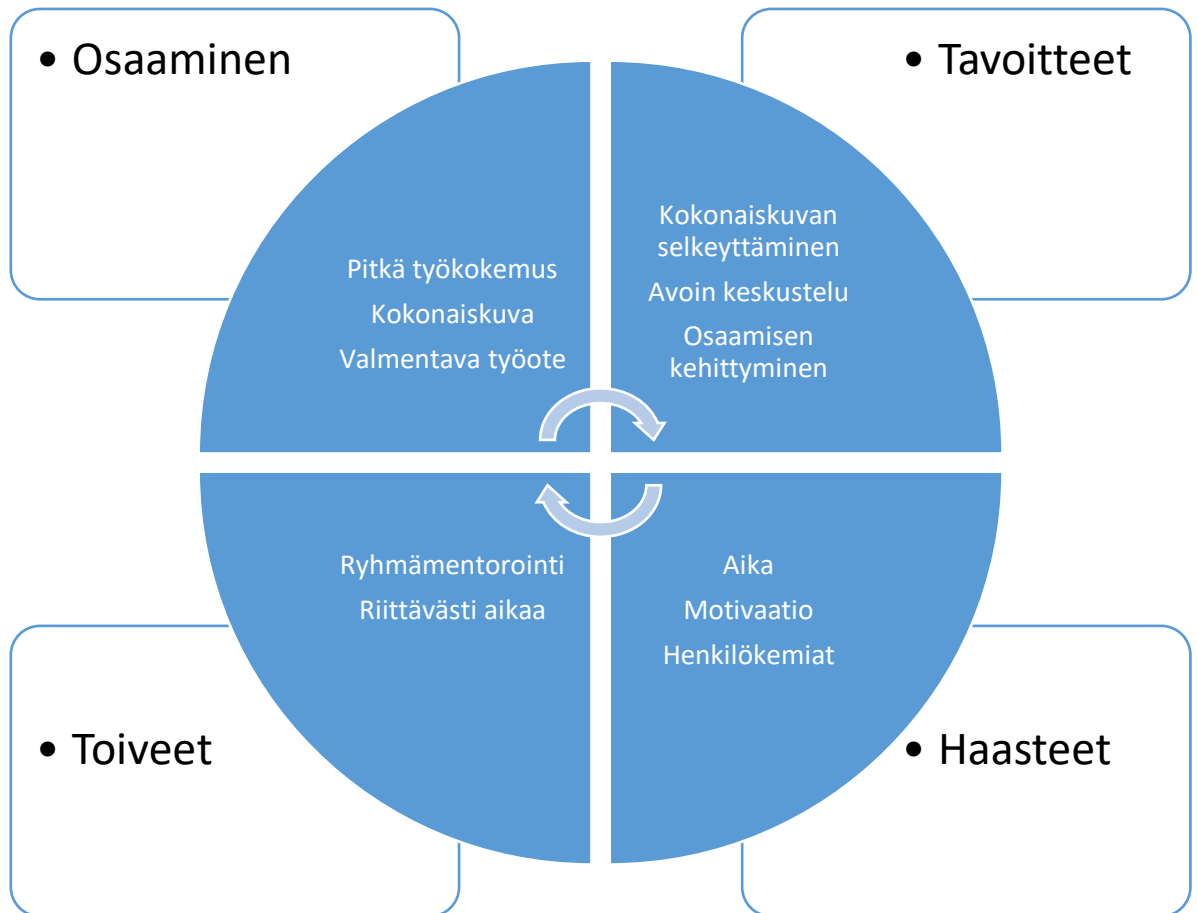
• Osaaminen

Pitkä työkokemus
Kokonaiskuva
Valmentava työote

• Tavoitteet

Kokonaiskuvan selkeyttäminen
Avoin keskustelu
Osaamisen kehittyminen

• Toiveet

Ryhmämentorointi
Riittävästi aikaa

• Haasteet

Aika
Motivaatio
Henkilökemiat